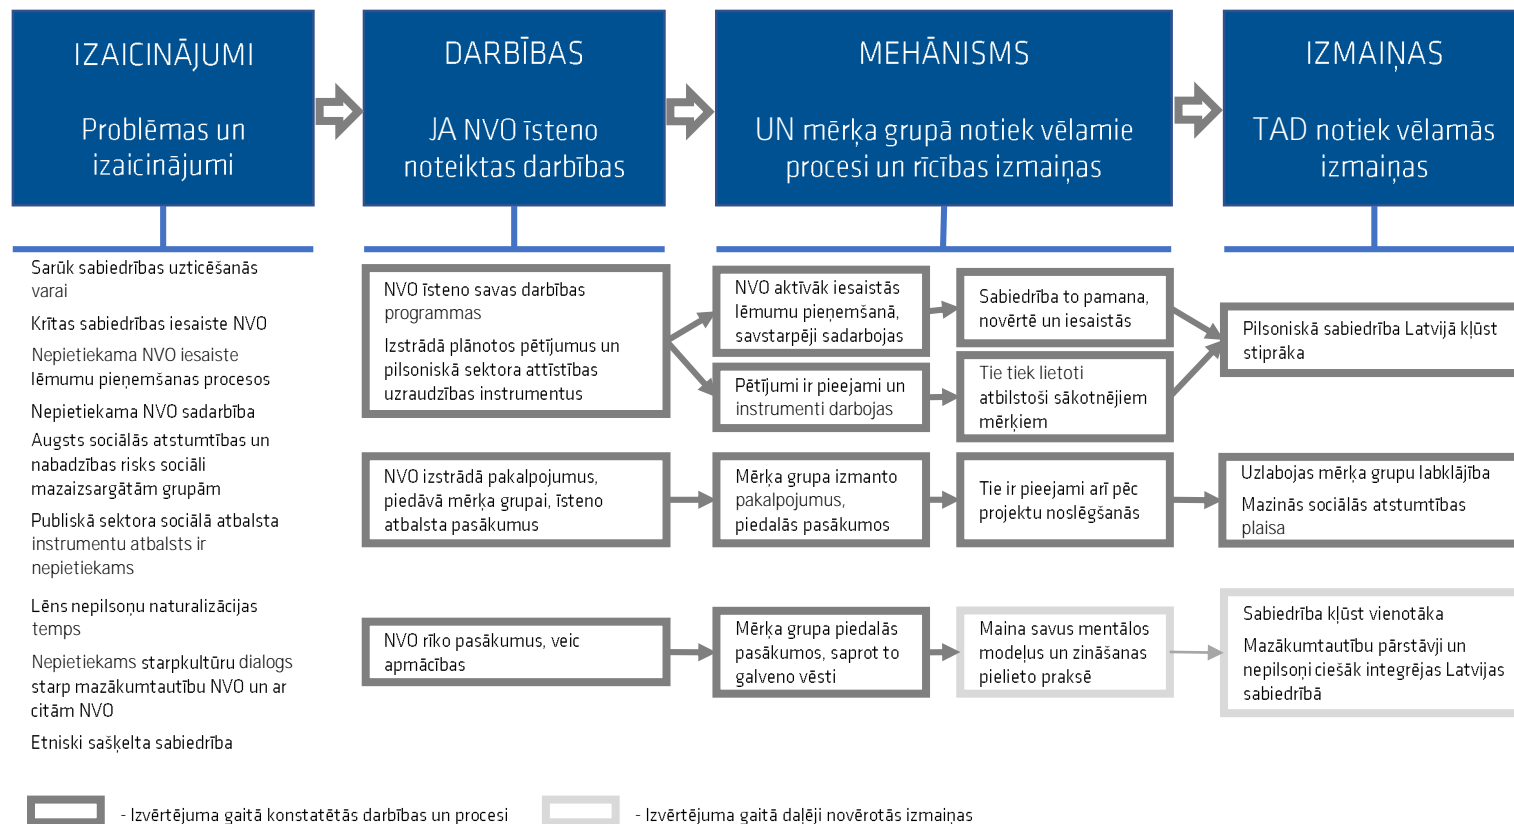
IZAICINĀJUMI

Problēmas un izaicinājumi

DARBĪBAS

JA NVO īsteno noteiktas darbības

MEHĀNISMS

UN mērķa grupā notiek vēlamie procesi un rīcības izmaiņas

IZMAIŅAS

TAD notiek vēlamās izmaiņas

Sarūk sabiedrības uzticēšanās varai

Krītas sabiedrības iesaiste NVO

Nepietiekama NVO iesaiste lēmumu pieņemšanas procesos

Nepietiekama NVO sadarbība

Augsts sociālās atstumtības un nabadzības risks sociāli mazaizsargātām grupām

Publiskā sektora sociālā atbalsta instrumentu atbalsts ir nepietiekams

Lēns nepilsoņu naturalizācijas temps

Nepietiekams starpkultūru dialogs starp mazākumtautību NVO un ar citām NVO

Etniski sašķelta sabiedrība

NVO īsteno savas darbības programmas

Izstrādā plānotos pētījumus un pilsoniskā sektora attīstības uzraudzības instrumentus

NVO aktīvāk iesaistās lēmumu pieņemšanā, savstarpēji sadarbojas

Sabiedrība to pamana, novērtē un iesaistās

Pētījumi ir pieejami un instrumenti darbojas

Tie tiek lietoti atbilstoši sākotnējiem mērķiem

Pilsoniskā sabiedrība Latvijā kļūst stiprāka

NVO izstrādā pakalpojumus, piedāvā mērķa grupai, īsteno atbalsta pasākumus

Mērķa grupa izmanto pakalpojumus, piedalās pasākumos

Tie ir pieejami arī pēc projektu noslēgšanās

Uzlabojas mērķa grupu labklājība

Mazinās sociālās atstumtības plaisa

NVO rīko pasākumus, veic apmācības

Mērķa grupa piedalās pasākumos, saprot to galveno vēsti

Maina savus mentālos modeļus un zināšanas pielieto praksē

Sabiedrība kļūst vienotāka

Mazākumtautību pārstāvji un nepilsoņi ciešāk integrējas Latvijas sabiedrībā

- Izvērtējuma gaitā konstatētās darbības un procesi

- Izvērtējuma gaitā daļēji novērotās izmaiņas